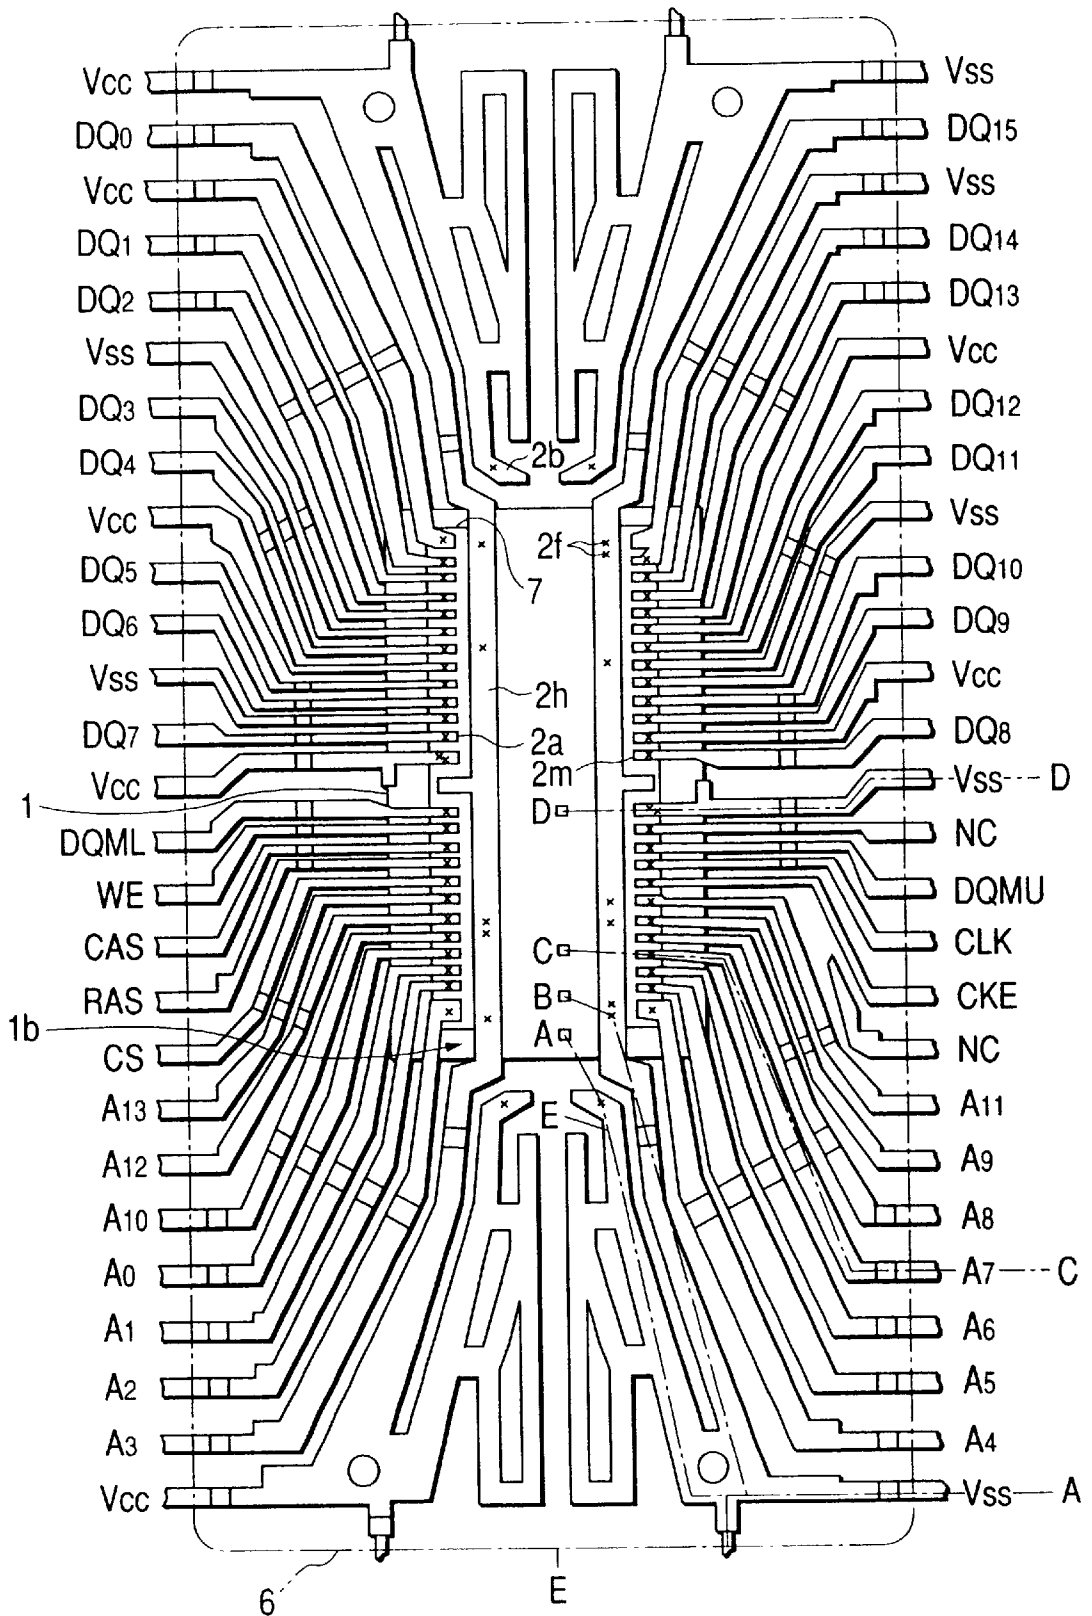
Vcc
DQ0
Vcc
DQ1
DQ2
Vss
DQ3
DQ4
Vcc
DQ5
DQ6
Vss
DQ7
Vcc
1
DQML
WE
CAS
RAS
1b
CS
A13
A12
A10
A0
A1
A2
A3
Vcc
6

Vss
DQ15
Vss
DQ14
DQ13
Vcc
DQ12
DQ11
Vss
DQ10
DQ9
Vcc
DQ8
Vss D
NC
DQMU
CLK
CKE
NC
A11
A9
A8
A7 C
A6
A5
A4
Vss A

2b
2f
7
2h
2a
2m
D
C
B
A
E
E